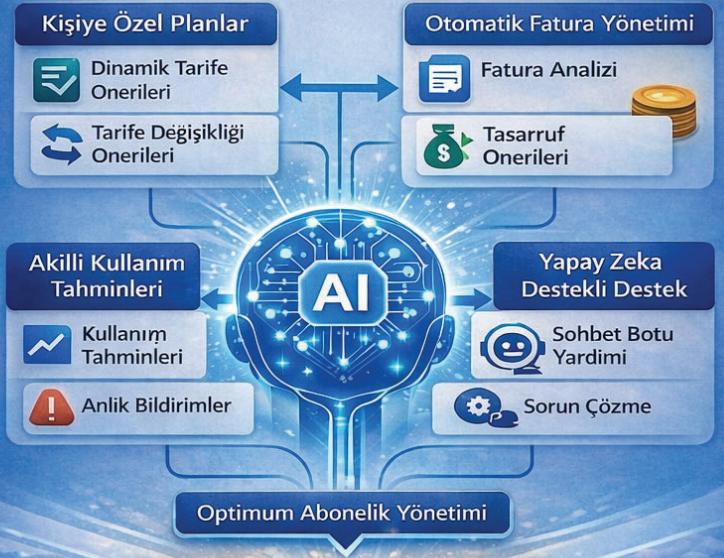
Kişiye Özel Planlar

Dinamik Tarife Onerileri

Tarife Değişikliği Onerileri

Otomatik Fatura Yönetimi

Fatura Analizi

Tasarruf Onerileri

Akilli Kullanım Tahminleri

Kullanım Tahminleri

Anlik Bildirimler

AI

Yapay Zeka Destekli Destek

Sohbet Botu Yardimi

Sorun Çözme

Optimum Abonelik Yönetimi